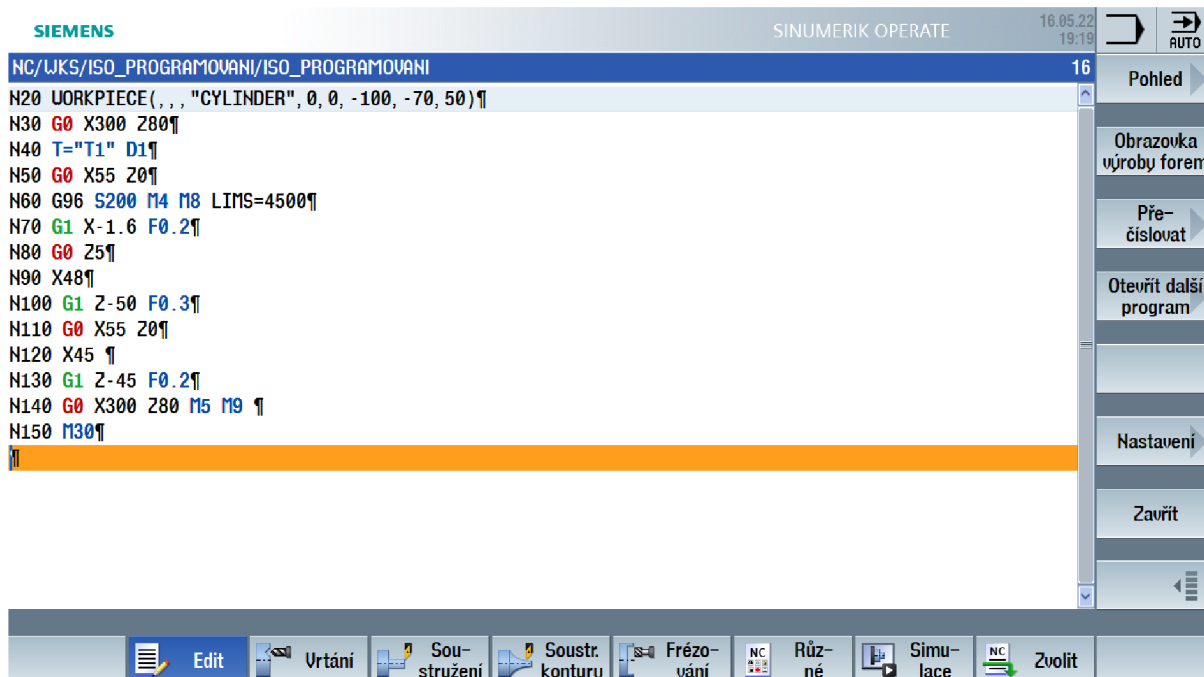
SIEMENS

SINUMERIK OPERATE

16.05.22
19:19

AUTO

NC/WKS/ISO_PROGRAMOVANI/ISO_PROGRAMOVANI

16

N20 WORKPIECE(,,,"CYLINDER",0,0,-100,-70,50)¶
N30 G0 X300 Z80¶
N40 T="T1" D1¶
N50 G0 X55 Z0¶
N60 G96 S200 M4 M8 LIMS=4500¶
N70 G1 X-1.6 F0.2¶
N80 G0 Z5¶
N90 X48¶
N100 G1 Z-50 F0.3¶
N110 G0 X55 Z0¶
N120 X45 ¶
N130 G1 Z-45 F0.2¶
N140 G0 X300 Z80 M5 M9 ¶
N150 M30¶
¶

Pohled

Obrazovka výroby forem

Pře-číslovat

Otevřít další program

Nastavení

Zavřít

Edit

Vrtání

Sou-stružení

Soustr. konturu

Frézo-vání

NC

Růz-né

Simu-lace

NC

Zvolit